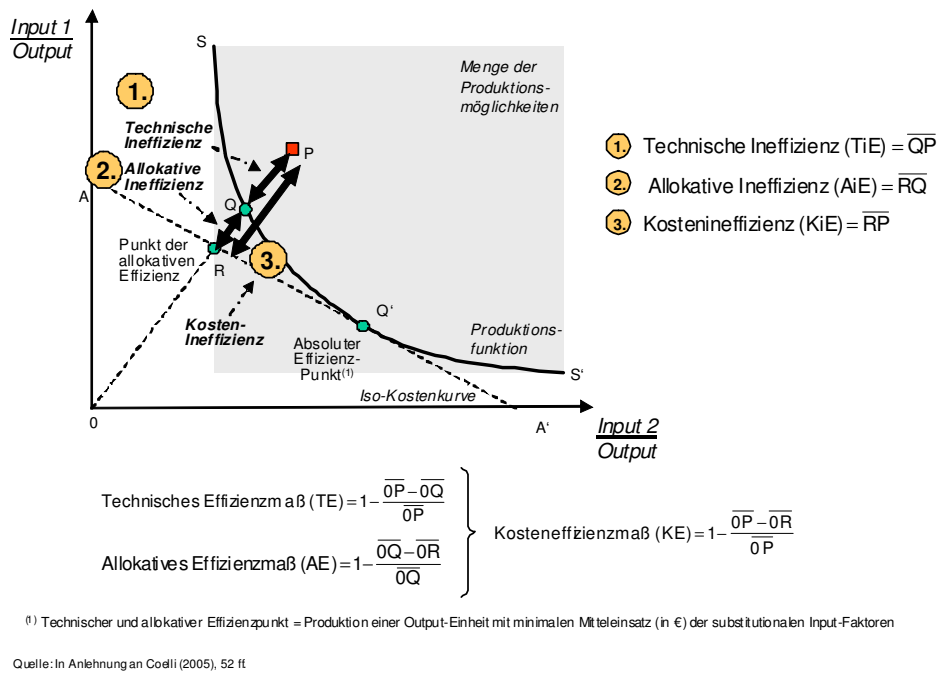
$\frac{\text{Input 1}}{\text{Output}}$

S

1.

Menge der Produktionsmöglichkeiten

Technische Ineffizienz

P

2. Allokative Ineffizienz

A

Q

Punkt der allokativen Effizienz

R

3.

Q‘

Kosten-Ineffizienz

Absoluter Effizienz-Punkt$^{(1)}$

Produktionsfunktion

S‘

Iso-Kostenkurve

0

A‘

$\frac{\text{Input 2}}{\text{Output}}$

1. Technische Ineffizienz (TiE) $= \overline{QP}$

2. Allokative Ineffizienz (AiE) $= \overline{RQ}$

3. Kostenineffizienz (KiE) $= \overline{RP}$

Technisches Effizienzmaß (TE) $= 1 - \frac{\overline{0P} - \overline{0Q}}{\overline{0P}}$

Allokatives Effizienzmaß (AE) $= 1 - \frac{\overline{0Q} - \overline{0R}}{\overline{0Q}}$

Kosteneffizienzmaß (KE) $= 1 - \frac{\overline{0P} - \overline{0R}}{\overline{0P}}$

$^{(1)}$ Technischer und allokativer Effizienzpunkt = Produktion einer Output-Einheit mit minimalen Mitteleinsatz (in €) der substitutionalen Input-Faktoren

Quelle: In Anlehnung an Coelli (2005), 52 ff.